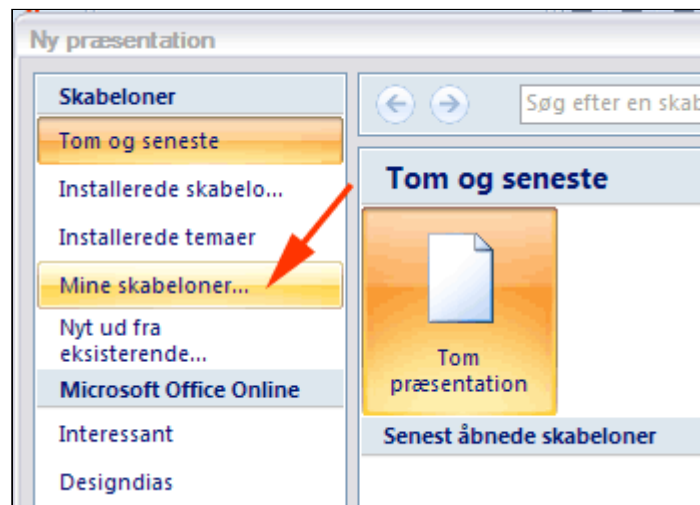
Ny præsentation

Skabeloner

Tom og seneste

Installerede skabelo...

Installerede temaer

Mine skabeloner...

Nyt ud fra eksisterende...

Microsoft Office Online

Interessant

Designdias

Søg efter en skab

Tom og seneste

Tom præsentation

Senest åbnede skabeloner